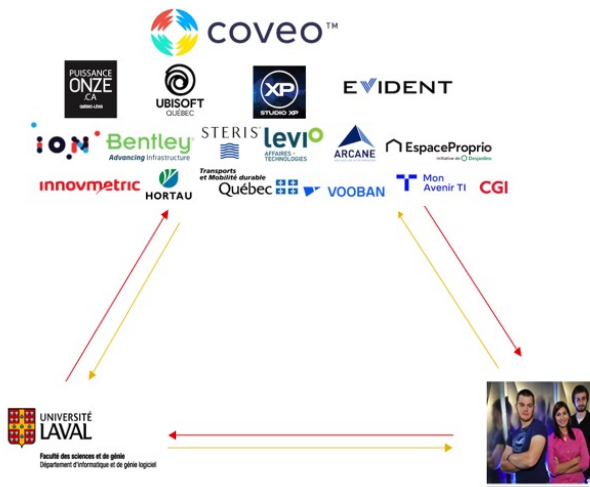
coveo™

PUISSANCE ONZE .CA

UBISOFT QUÉBEC

XP STUDIO XP

EVIDENT

ION

Bentley Advancing Infrastructure

STERIS

levio AFFAIRES + TECHNOLOGIES

ARCANE

EspaceProprio Initiative de Desjardins

innovmetric

HORTAU

Transports et Mobilité durable Québec

VOOBAN

Mon Avenir TI

CGI

UNIVERSITÉ LAVAL
Faculté des sciences et de génie
Département d'informatique et de génie logiciel